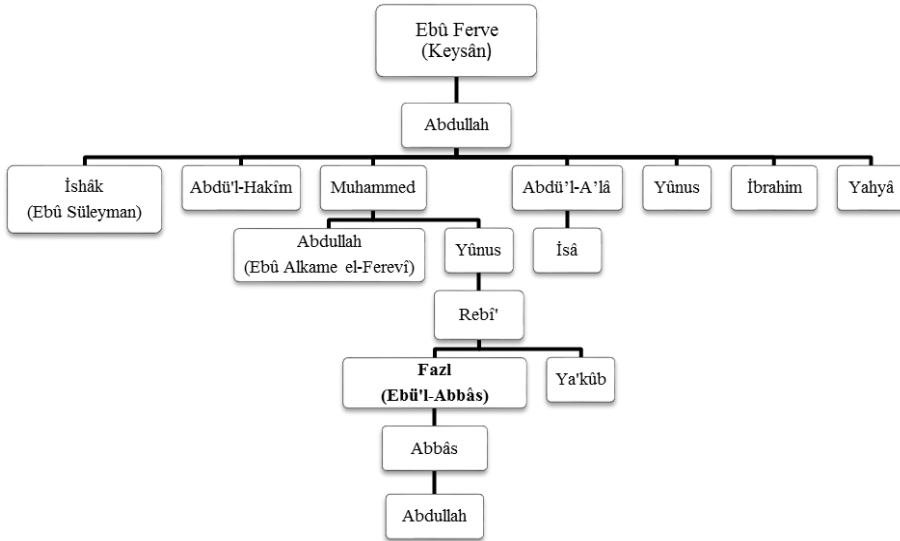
Ebû Ferve
(Keysân)

Abdullah

İshâk
(Ebû Süleyman)

Abdü'l-Hakîm

Muhammed

Abdü'l-A'lâ

Yûnus

İbrahim

Yahyâ

Abdullah
(Ebû Alkame el-Fereví)

Yûnus

İsâ

Rebî'

Fazl
(Ebü'l-Abbâs)

Ya'kûb

Abbâs

Abdullah